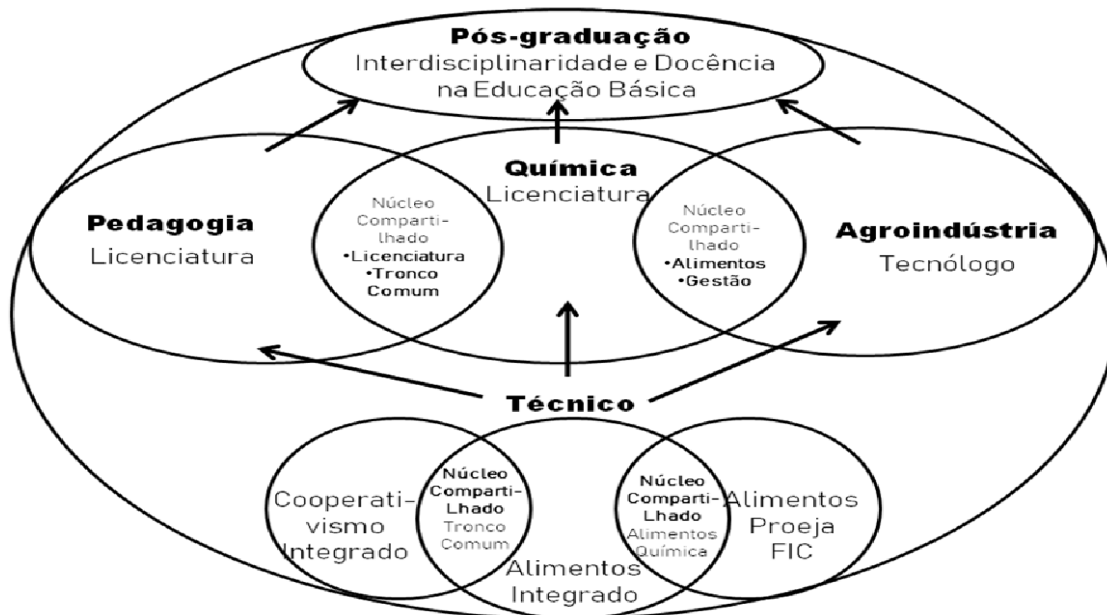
Pós-graduação
Interdisciplinaridade e Docência na Educação Básica

Química
Licenciatura

Pedagogia
Licenciatura

Núcleo Compartilhado
•Licenciatura
•Tronco Comum

Núcleo Compartilhado
•Alimentos
•Gestão

Agroindústria
Tecnólogo

Técnico

Cooperativismo Integrado

Núcleo Compartilhado
Tronco Comum

Núcleo Compartilhado
Alimentos Química

Alimentos Proeja FIC

Alimentos Integrado